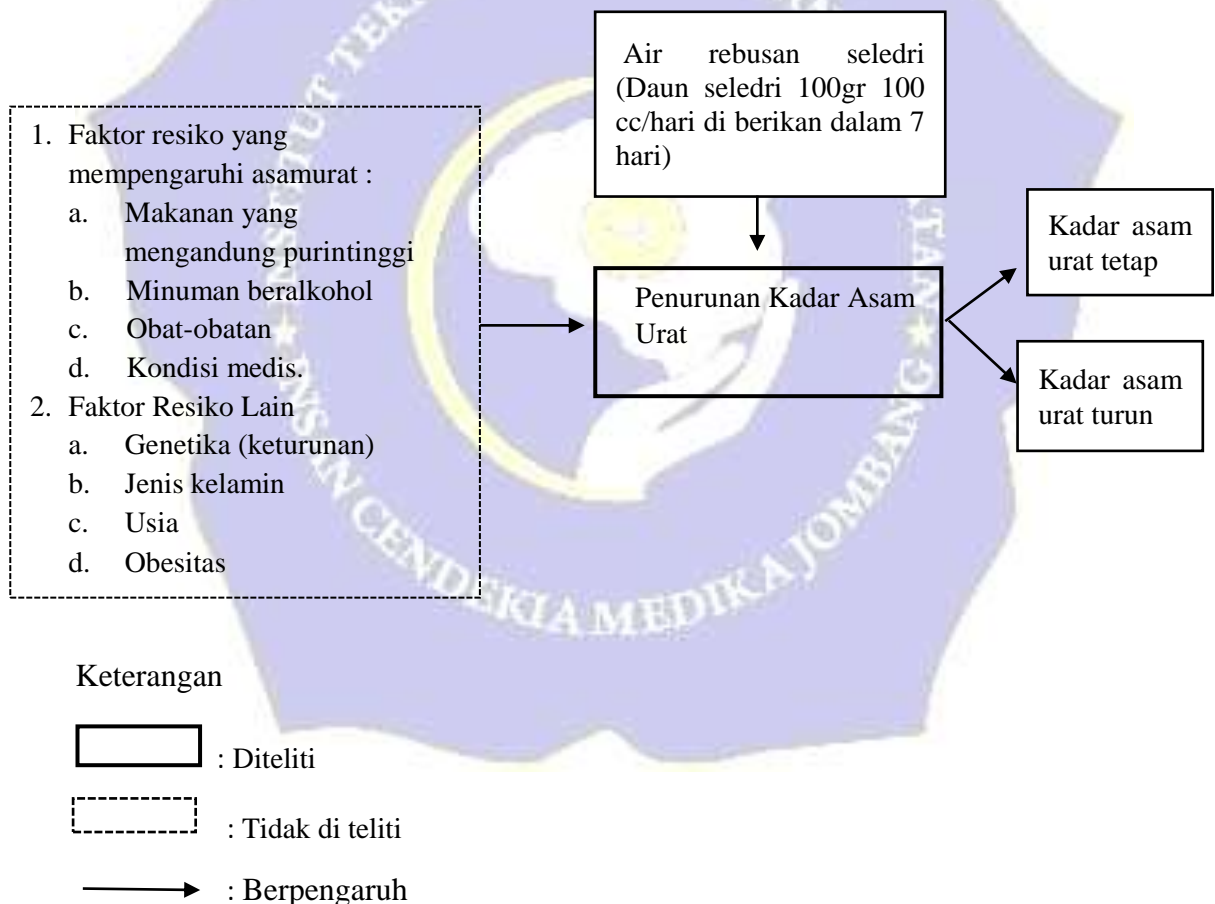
1. Faktor resiko yang mempengaruhi asamurat :
a. Makanan yang mengandung purintinggi
b. Minuman beralkohol
c. Obat-obatan
d. Kondisi medis.
2. Faktor Resiko Lain
a. Genetika (keturunan)
b. Jenis kelamin
c. Usia
d. Obesitas

Air rebusan seledri (Daun seledri 100gr 100 cc/hari di berikan dalam 7 hari)

Penurunan Kadar Asam Urat

Kadar asam urat tetap

Kadar asam urat turun

Keterangan

: Diteliti

: Tidak di teliti

: Berpengaruh